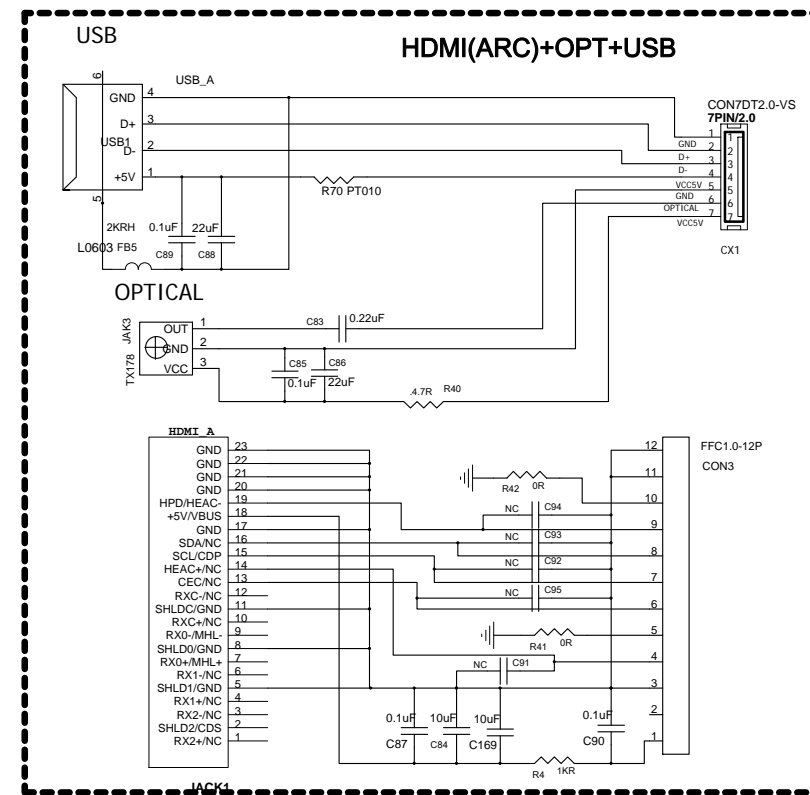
USB

HDMI(ARC)+OPT+USB

USB_A
6
GND 4
D+ 3
USB1
D- 2
+5V 1
5
2KRH
L0603 FB5
0.1uF
22uF
C89
C88
R70 PT010

CON7DT2.0-VS
7PIN/2.0
1
GND 2
D+ 3
D- 4
VCC5V 5
GND 6
OPTICAL 7
VCC5V
1
2
3
4
5
6
7
CX1

OPTICAL
JAK3
TX178
OUT 1
GND 2
VCC 3
C83
0.22uF
C85
C86
0.1uF
22uF
4.7R
R40

HDMI_A
GND 23
GND 22
GND 21
GND 20
HPD/HEAC- 19
+5V/VBUS 18
GND 17
SDA/NC 16
SCL/CDP 15
HEAC+/NC 14
CEC/NC 13
RXC-/NC 12
SHLDC/GND 11
RXC+/NC 10
RX0-/MHL- 9
SHLD0/GND 8
RX0+/MHL+ 7
RX1-/NC 6
SHLD1/GND 5
RX1+/NC 4
RX2-/NC 3
SHLD2/CDS 2
RX2+/NC 1
JACK1

FFC1.0-12P
CON3
12
11
R42 0R
10
NC C94
9
NC C93
8
NC C92
7
NC C95
6
5
R41 0R
4
NC C91
3
0.1uF
10uF
10uF
0.1uF
2
C87
C84
C169
C90
1
R4 1KR